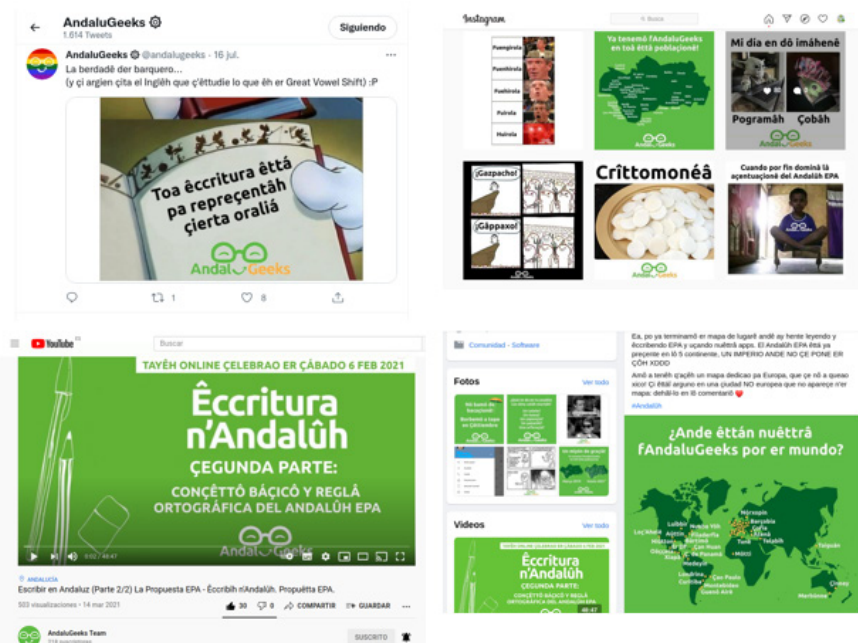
AndaluGeeks
1.614 Tweets
Siguiendo

AndaluGeeks @andalugeeks · 16 jul.
La berdadê der barquero...
(y çi argien çita el Inglêh que ç'êttudie lo que êh er Great Vowel Shift) :P

Toa êccritura êttá pa repreçentâh çierta oraliá

AndaluGeeks

1 8

Instagram
Busca

Fuengirola
Puenhirola
Fuehirola
Fuirola
Huirola

Ya tenemô l'AndaluGeeks en toa êttá poblaçionê!

Mi dia en dô imáhenê
Pogramâh Çobâh

¡Gazpacho!
¡Gâppaxo!

Crîttomoneâ

Cuando por fin dominâ la açentuaçionê del Andalûh EPA

YouTube
Buscar

TAYÊH ONLINE ÇELEBRAO ER ÇÁBADO 6 FEB 2021
Êccritura n'Andalûh
ÇEGUNDA PARTE:
CONÇÊTTÔ BÁÇICÔ Y REGLÂ ORTOGRÁFICA DEL ANDALÛH EPA
AndaluGeeks
0:02 / 46:47

ANDALUCÍA
Escribir en Andaluz (Parte 2/2) La Propuesta EPA · Êccribîh n'Andalûh. Propuêtta EPA.
503 visualizaciones · 14 mar 2021
30 0 COMPARTIR GUARDAR
AndaluGeeks Team
SUSCRITO

Comunidad · Software

Fotos
Ver todo

Videos
Ver todo
Êccritura n'Andalûh
46:47

Ea, po ya terminamô er mapa de lugarê andé ay hente leyendo y êccribiendo EPA y uçando nuêttrâ apps. El Andalûh EPA êttá ya preçente en lô 5 continente, UN IMPERIO ANDE NO ÇE PONE ER ÇOH XDDD
Amô a tenêh q'açêh un mapa dedicao pa Europa, que çe nô a queao xico! Çi êttái arguno en una çiudad NO europea que no apareçe n'er mapa: dehál-lo en lô comentariô
#AndaluGeeks

¿Ande êttán nuêttrâ fAndaluGeeks por er mundo?